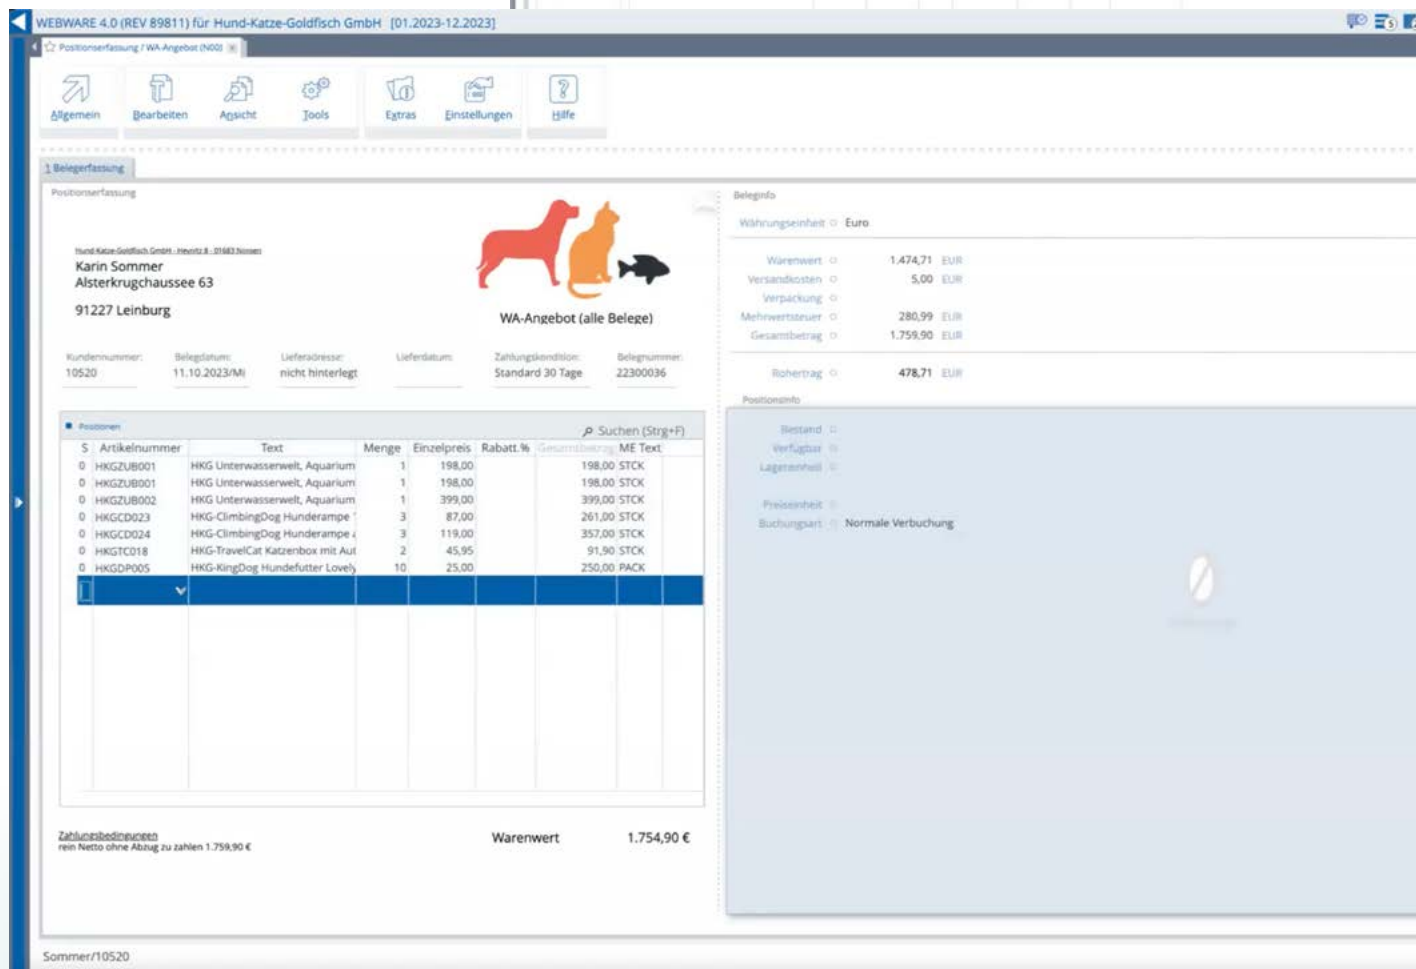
WEBWARE 4.0 (REV 89811) für Hund-Katze-Goldfisch GmbH [01.2023-12.2023]

Positionserfassung / WA-Angebot (N00)

Allgemein Bearbeiten Ansicht Tools Extras Einstellungen Hilfe

1 Belegerfassung

Positionserfassung

Hund-Katze-Goldfisch GmbH · Heuritz 8 · 01683 Nossen
Karin Sommer
Alsterkrugchaussee 63

91227 Leinburg

WA-Angebot (alle Belege)

| Kundennummer: | Belegdatum: | Lieferadresse: | Lieferdatum: | Zahlungskondition: | Belegnummer: |
|---|---|---|---|---|---|
| 10520 | 11.10.2023/MI | nicht hinterlegt | | Standard 30 Tage | 22300036 |

Positionen

Suchen (Strg+F)

| S | Artikelnummer | Text | Menge | Einzelpreis | Rabatt % | Gesamtbetrag | ME | Text |
|---|---|---|---|---|---|---|---|---|
| 0 | HKGZUB001 | HKG Unterwasserwelt, Aquarium | 1 | 198,00 | | 198,00 | STCK | |
| 0 | HKGZUB001 | HKG Unterwasserwelt, Aquarium | 1 | 198,00 | | 198,00 | STCK | |
| 0 | HKGZUB002 | HKG Unterwasserwelt, Aquarium | 1 | 399,00 | | 399,00 | STCK | |
| 0 | HKGCD023 | HKG-ClimbingDog Hunderampe | 3 | 87,00 | | 261,00 | STCK | |
| 0 | HKGCD024 | HKG-ClimbingDog Hunderampe | 3 | 119,00 | | 357,00 | STCK | |
| 0 | HKGTC018 | HKG-TravelCat Katzenbox mit Aut | 2 | 45,95 | | 91,90 | STCK | |
| 0 | HKGDP005 | HKG-KingDog Hundefutter Lovely | 10 | 25,00 | | 250,00 | PACK | |

Zahlungsbedingungen
rein Netto ohne Abzug zu zahlen 1.759,90 €

Warenwert 1.754,90 €

Beleginfo

Währungseinheit Euro

Warenwert 1.474,71 EUR
Versandkosten 5,00 EUR
Verpackung
Mehrwertsteuer 280,99 EUR
Gesamtbetrag 1.759,90 EUR

Rohertrag 478,71 EUR

Positionsinfo

Bestand
Verfügbar
Lagereinheit

Preiseinheit
Buchungsart Normale Verbuchung

Sommer/10520